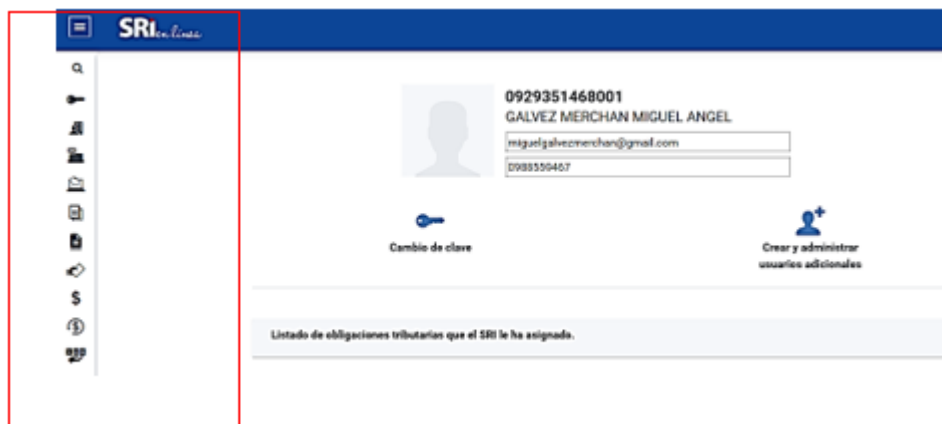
SRI en línea

0929351468001
GALVEZ MERCHAN MIGUEL ANGEL
miguelgalvezmerchan@gmail.com
0988559457

Cambio de clave

Crear y administrar usuarios adicionales

Listado de obligaciones tributarias que el SRI le ha asignado.